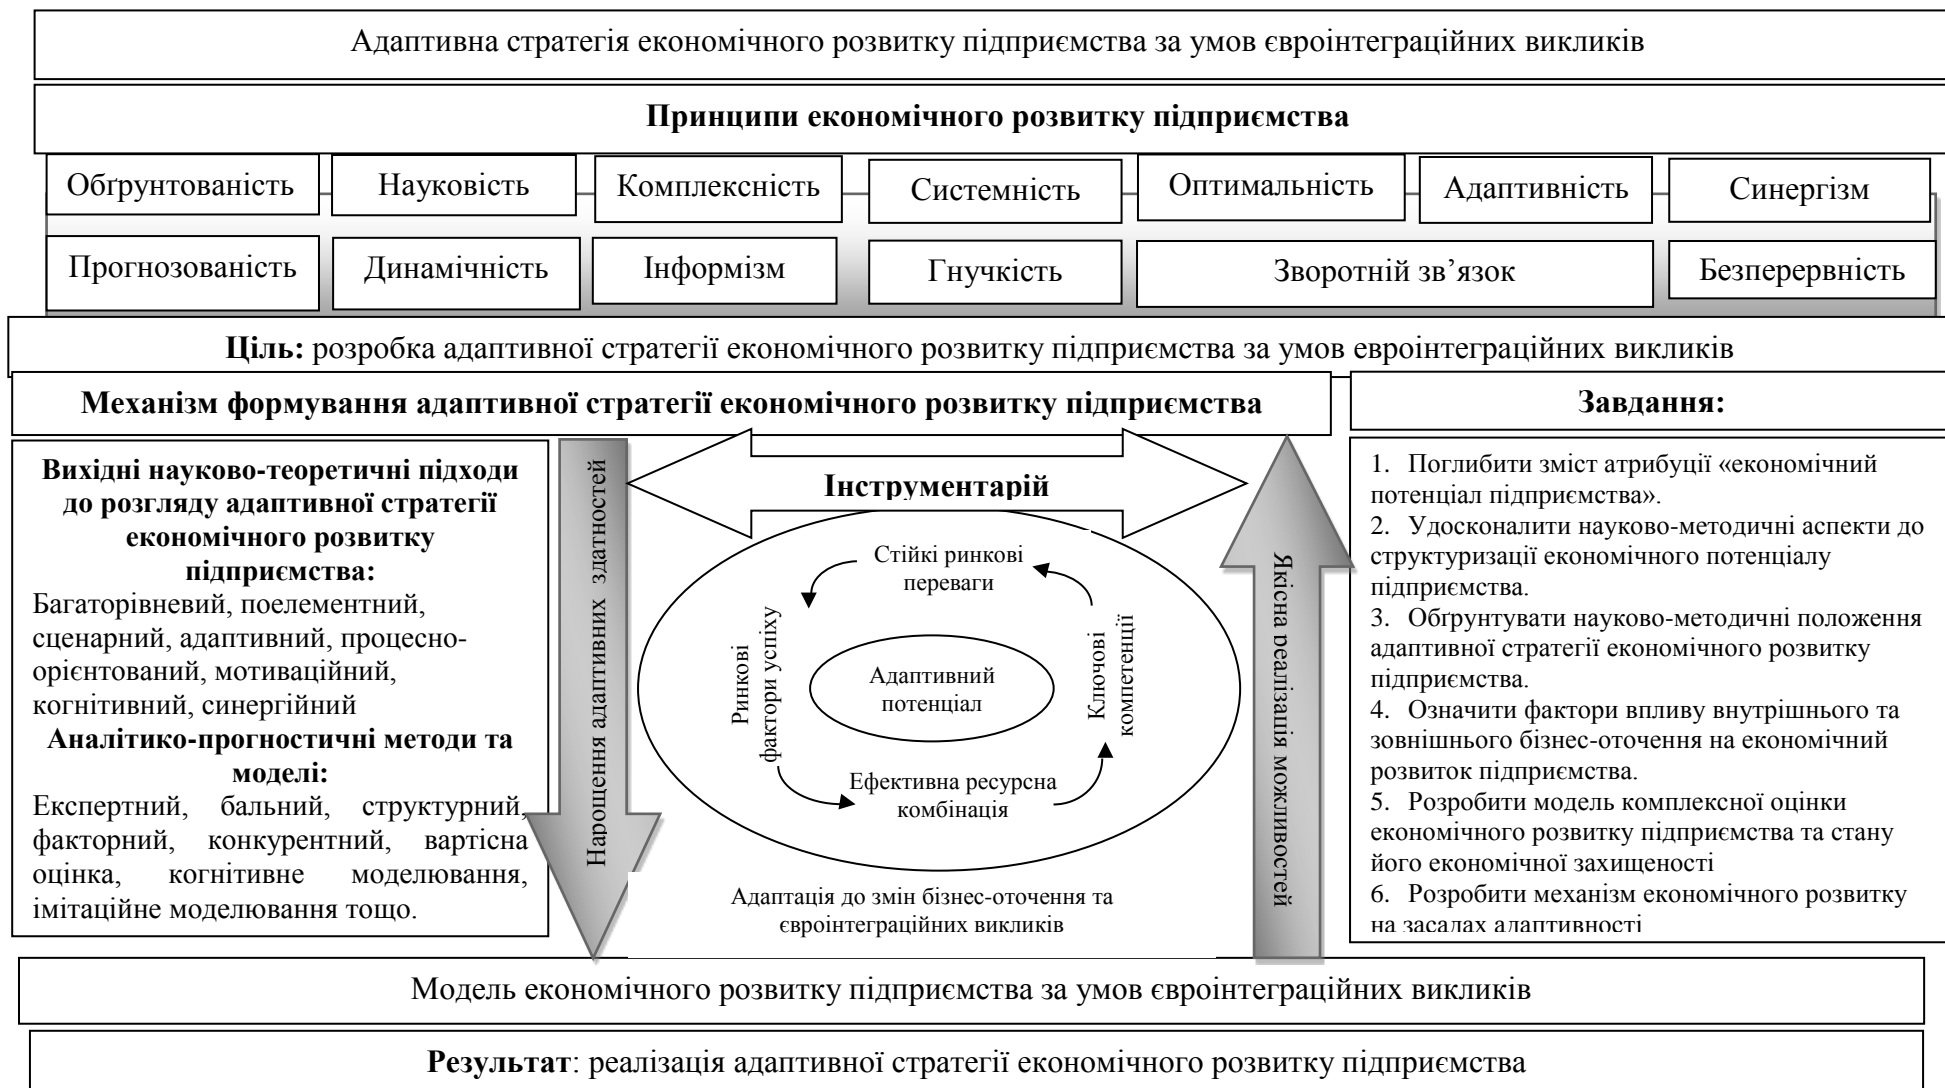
Адаптивна стратегія економічного розвитку підприємства за умов євроінтеграційних викликів

**Принципи економічного розвитку підприємства**

Обґрунтованість | Науковість | Комплексність | Системність | Оптимальність | Адаптивність | Синергізм

Прогнозованість | Динамічність | Інформізм | Гнучкість | Зворотній зв'язок | Безперервність

**Ціль:** розробка адаптивної стратегії економічного розвитку підприємства за умов євроінтеграційних викликів

**Механізм формування адаптивної стратегії економічного розвитку підприємства**

**Завдання:**

**Вихідні науково-теоретичні підходи до розгляду адаптивної стратегії економічного розвитку підприємства:**
Багаторівневий, поелементний, сценарний, адаптивний, процесно-орієнтований, мотиваційний, когнітивний, синергійний
**Аналітико-прогностичні методи та моделі:**
Експертний, бальний, структурний, факторний, конкурентний, вартісна оцінка, когнітивне моделювання, імітаційне моделювання тощо.

Нарощення адаптивних здатностей

**Інструментарій**

Стійкі ринкові переваги

Ринкові фактори успіху

Адаптивний потенціал

Ключові компетенції

Ефективна ресурсна комбінація

Адаптація до змін бізнес-оточення та євроінтеграційних викликів

Якісна реалізація можливостей

1. Поглибити зміст атрибуції «економічний потенціал підприємства».
2. Удосконалити науково-методичні аспекти до структуризації економічного потенціалу підприємства.
3. Обґрунтувати науково-методичні положення адаптивної стратегії економічного розвитку підприємства.
4. Означити фактори впливу внутрішнього та зовнішнього бізнес-оточення на економічний розвиток підприємства.
5. Розробити модель комплексної оцінки економічного розвитку підприємства та стану його економічної захищеності
6. Розробити механізм економічного розвитку на засадах адаптивності

Модель економічного розвитку підприємства за умов євроінтеграційних викликів

**Результат**: реалізація адаптивної стратегії економічного розвитку підприємства